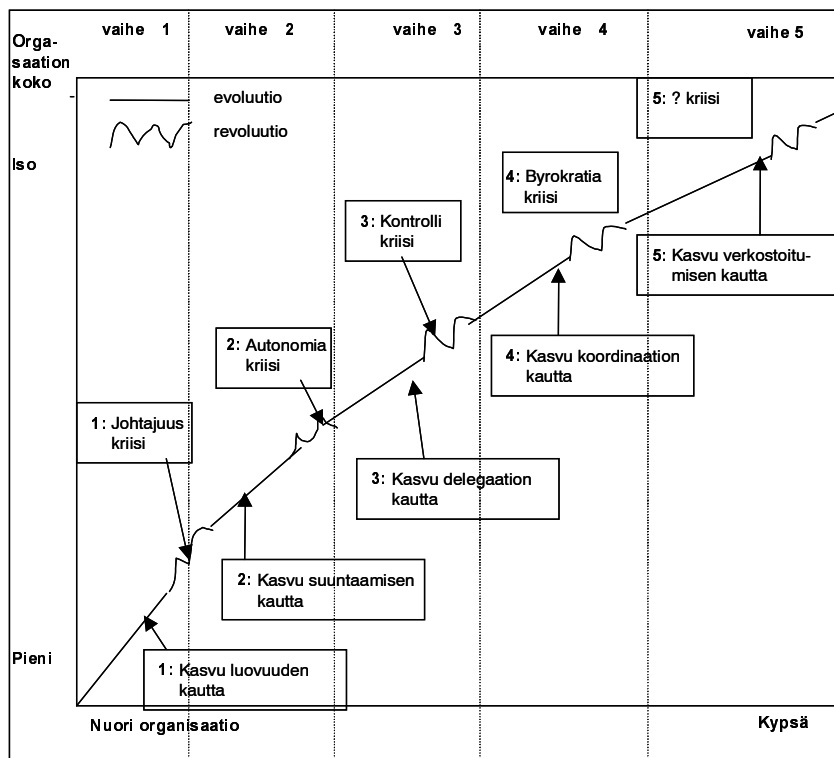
vaihe 1
vaihe 2
vaihe 3
vaihe 4
vaihe 5

Organisaation koko

evoluutio
revoluutio

5: ? kriisi

Iso

4: Byrokratia kriisi

3: Kontrolli kriisi

5: Kasvu verkostoitumisen kautta

2: Autonomia kriisi

4: Kasvu koordinaation kautta

1: Johtajuus kriisi

3: Kasvu delegaation kautta

2: Kasvu suuntaamisen kautta

Pieni

1: Kasvu luovuuden kautta

Nuori organisaatio

Kypsä